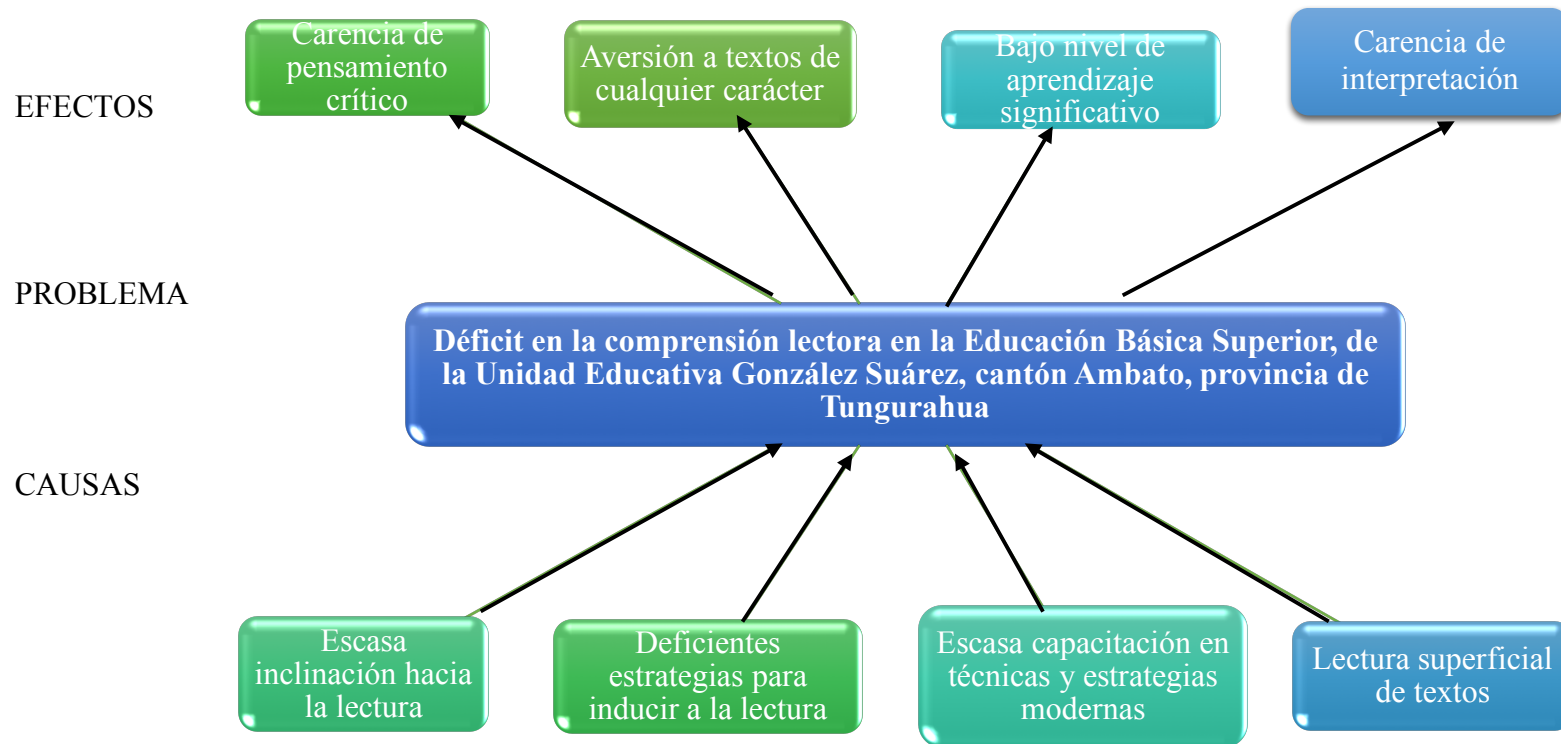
EFECTOS

Carencia de pensamiento crítico

Aversión a textos de cualquier carácter

Bajo nivel de aprendizaje significativo

Carencia de interpretación

PROBLEMA

Déficit en la comprensión lectora en la Educación Básica Superior, de la Unidad Educativa González Suárez, cantón Ambato, provincia de Tungurahua

CAUSAS

Escasa inclinación hacia la lectura

Deficientes estrategias para inducir a la lectura

Escasa capacitación en técnicas y estrategias modernas

Lectura superficial de textos